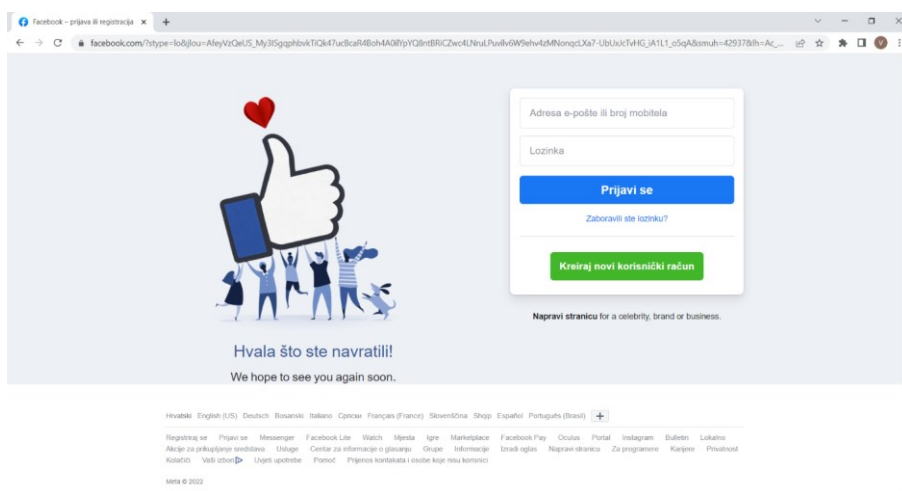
Facebook – prijava ili registracija ×

facebook.com/?stype=lo&jlou=AfeyVzQeUS_My3ISgqphbvkTiQk47ucBcaR4Boh4A0ilYpYQ8ntBRiCZwc4LNruLPuvilv6W9ehv4zMNonqcLXa7-UbUxJcTvHG_iA1L1_o5qA&smuh=42937&lh=Ac_...

Adresa e-pošte ili broj mobitela

Lozinka

Prijavi se

Zaboravili ste lozinku?

Kreiraj novi korisnički račun

Napravi stranicu for a celebrity, brand or business.

Hvala što ste navratili!

We hope to see you again soon.

Hrvatski English (US) Deutsch Bosanski Italiano Српски Français (France) Slovenščina Shqip Español Português (Brasil) +

Registriraj se Prijavi se Messenger Facebook Lite Watch Mjesta Igre Marketplace Facebook Pay Oculus Portal Instagram Bulletin Lokalno Akcije za prikupljanje sredstava Usluge Centar za informacije o glasanju Grupe Informacije Izradi oglas Napravi stranicu Za programere Karijere Privatnost Kolačići Vaši izbori Uvjeti upotrebe Pomoć Prijenos kontakata i osobe koje nisu korisnici

Meta © 2022